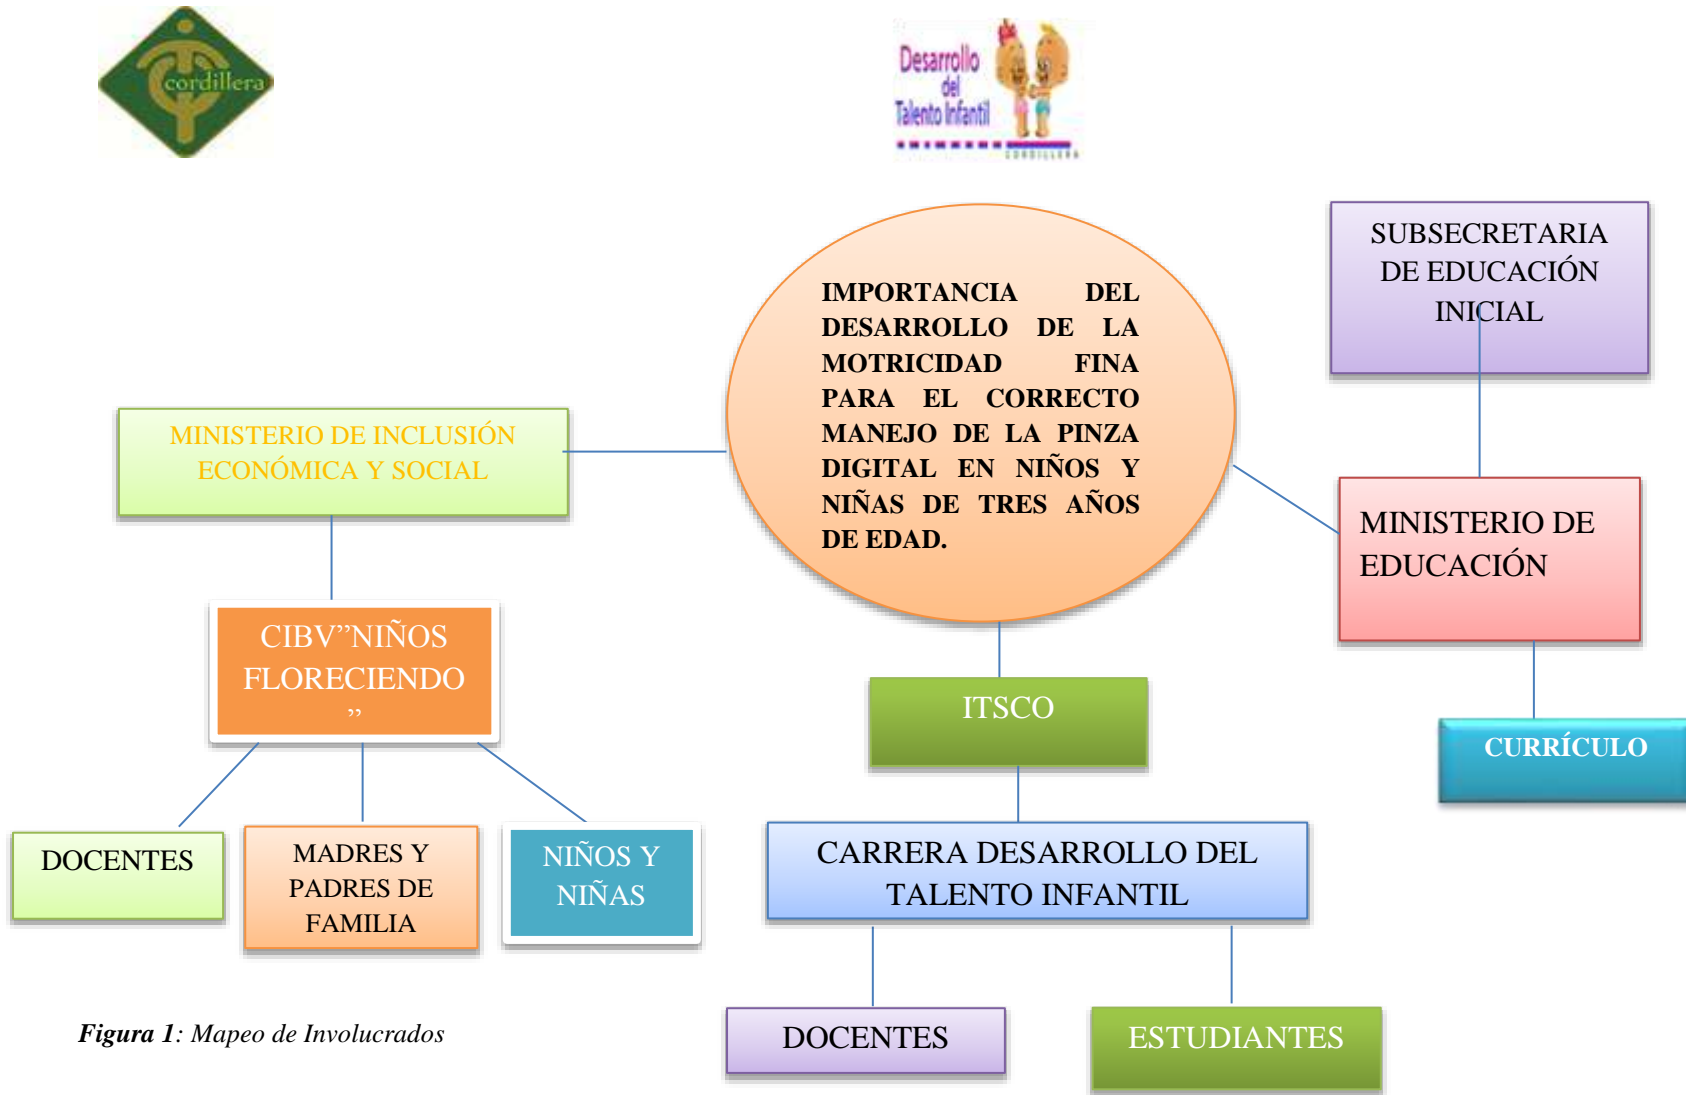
cordillera

Desarrollo del Talento Infantil
CORDILLERA

IMPORTANCIA DEL DESARROLLO DE LA MOTRICIDAD FINA PARA EL CORRECTO MANEJO DE LA PINZA DIGITAL EN NIÑOS Y NIÑAS DE TRES AÑOS DE EDAD.

SUBSECRETARIA DE EDUCACIÓN INICIAL

MINISTERIO DE INCLUSIÓN ECONÓMICA Y SOCIAL

MINISTERIO DE EDUCACIÓN

CIBV"NIÑOS FLORECIENDO "

ITSCO

CURRÍCULO

DOCENTES

MADRES Y PADRES DE FAMILIA

NIÑOS Y NIÑAS

CARRERA DESARROLLO DEL TALENTO INFANTIL

*Figura 1*: Mapeo de Involucrados

DOCENTES

ESTUDIANTES